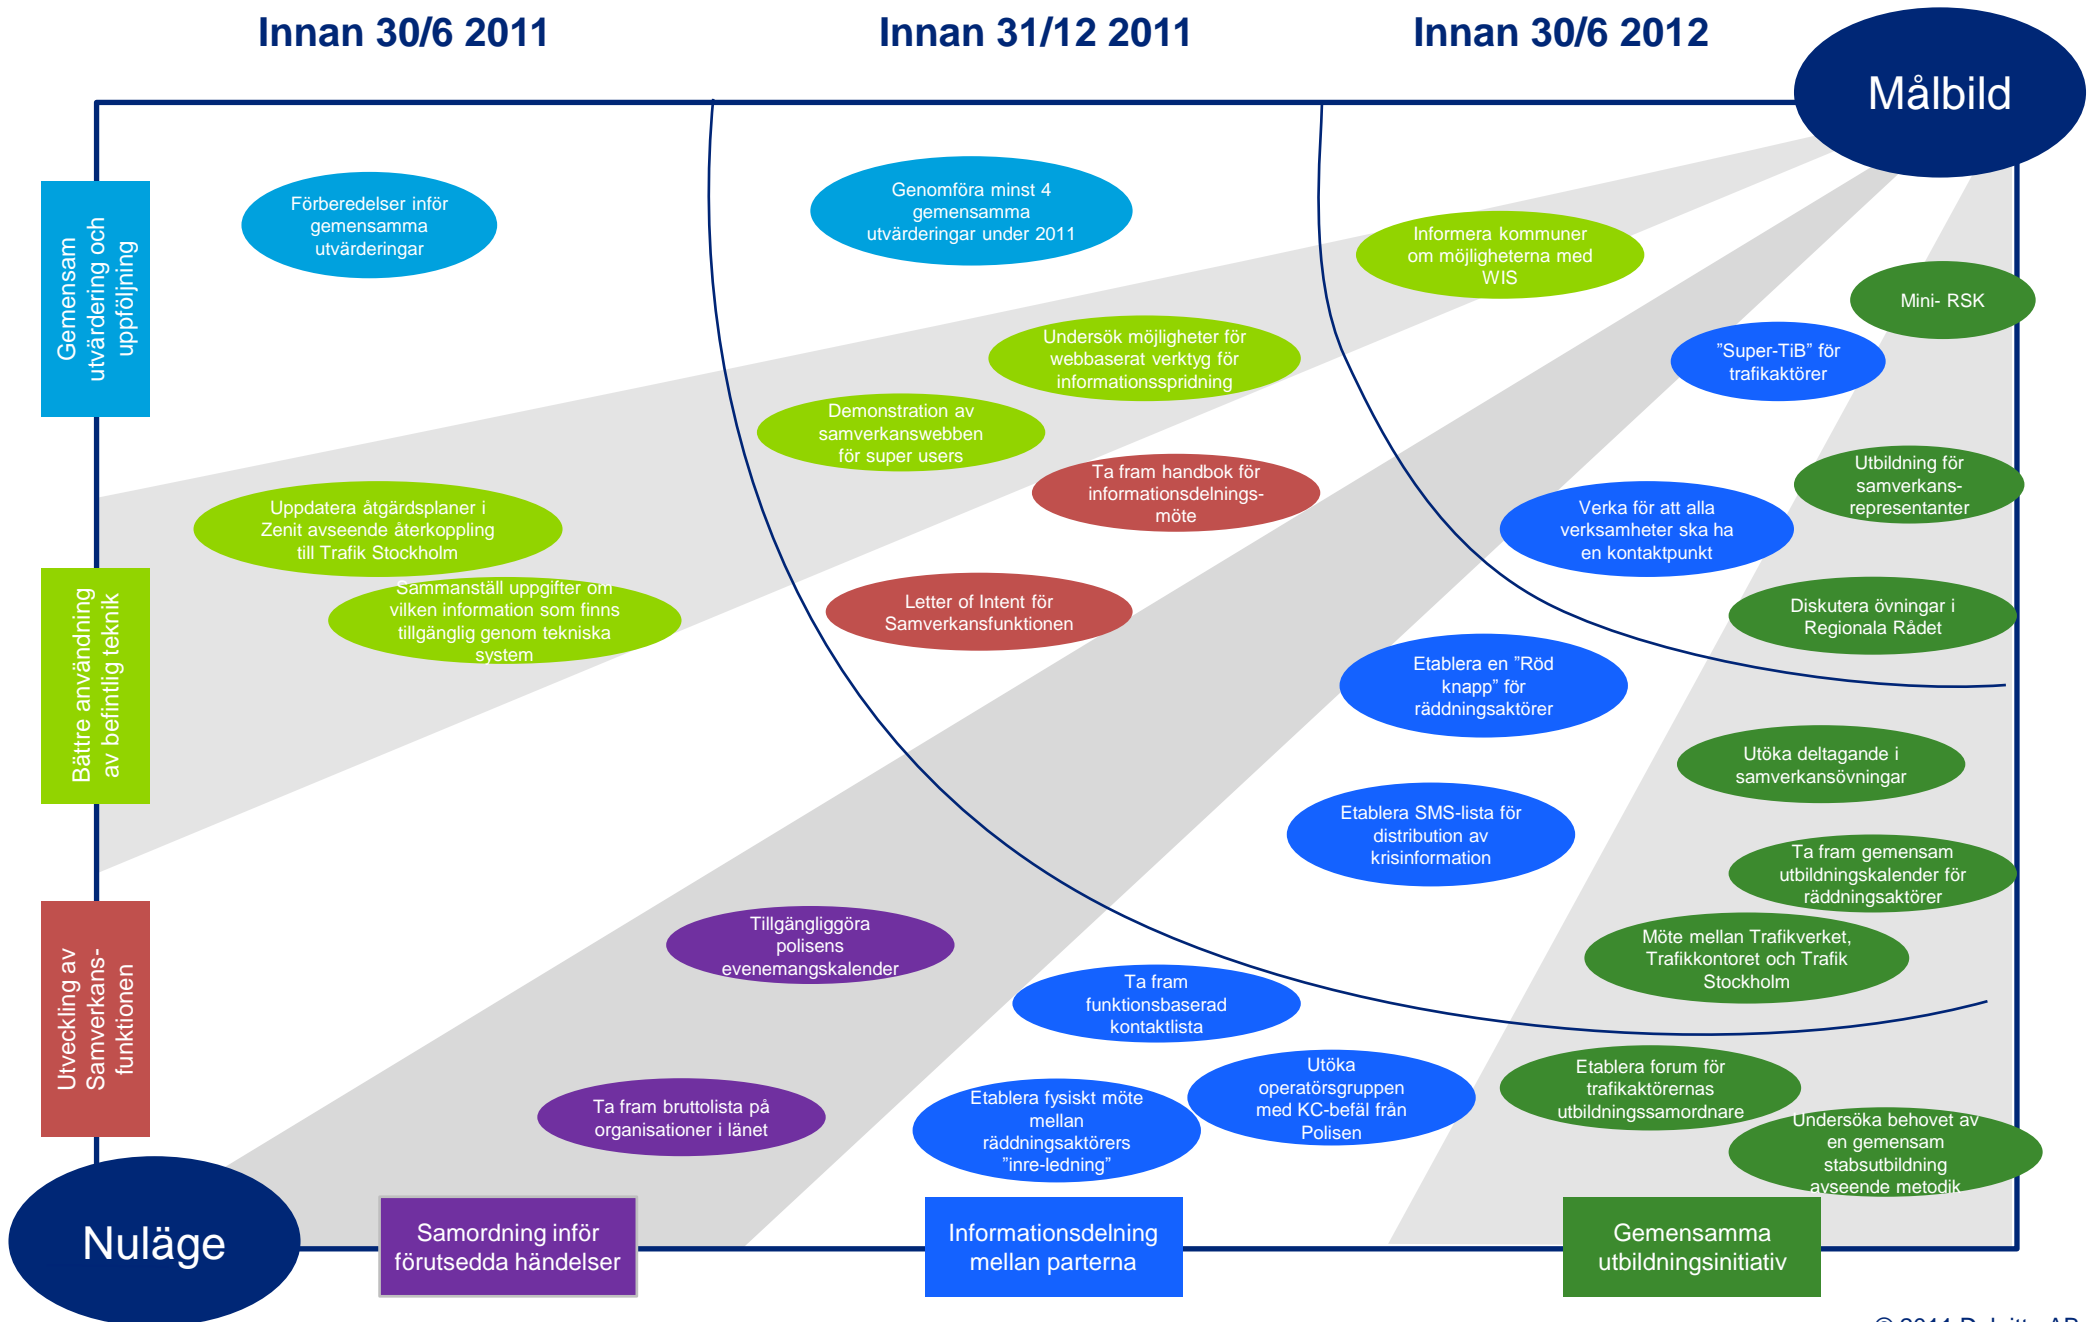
Innan 30/6 2011

Innan 31/12 2011

Innan 30/6 2012

Målbild

Gemensam utvärdering och uppföljning

Bättre användning av befintlig teknik

Utveckling av Samverkans-funktionen

Förberedelser inför gemensamma utvärderingar

Genomföra minst 4 gemensamma utvärderingar under 2011

Informera kommuner om möjligheterna med WIS

Mini- RSK

Undersök möjligheter för webbaserat verktyg för informationsspridning

"Super-TiB" för trafikaktörer

Demonstration av samverkanswebben för super users

Ta fram handbok för informationsdelnings-möte

Utbildning för samverkans-representanter

Uppdatera åtgärdsplaner i Zenit avseende återkoppling till Trafik Stockholm

Verka för att alla verksamheter ska ha en kontaktpunkt

Sammanställ uppgifter om vilken information som finns tillgänglig genom tekniska system

Letter of Intent för Samverkansfunktionen

Diskutera övningar i Regionala Rådet

Etablera en "Röd knapp" för räddningsaktörer

Utöka deltagande i samverkansövningar

Etablera SMS-lista för distribution av krisinformation

Ta fram gemensam utbildningskalender för räddningsaktörer

Tillgängliggöra polisens evenemangskalender

Möte mellan Trafikverket, Trafikkontoret och Trafik Stockholm

Ta fram funktionsbaserad kontaktlista

Utöka operatörsgruppen med KC-befäl från Polisen

Etablera forum för trafikaktörernas utbildningssamordnare

Ta fram bruttolista på organisationer i länet

Etablera fysiskt möte mellan räddningsaktörers "inre-ledning"

Undersöka behovet av en gemensam stabsutbildning avseende metodik

Nuläge

Samordning inför förutsedda händelser

Informationsdelning mellan parterna

Gemensamma utbildningsinitiativ

© 2011 Deloitte AB